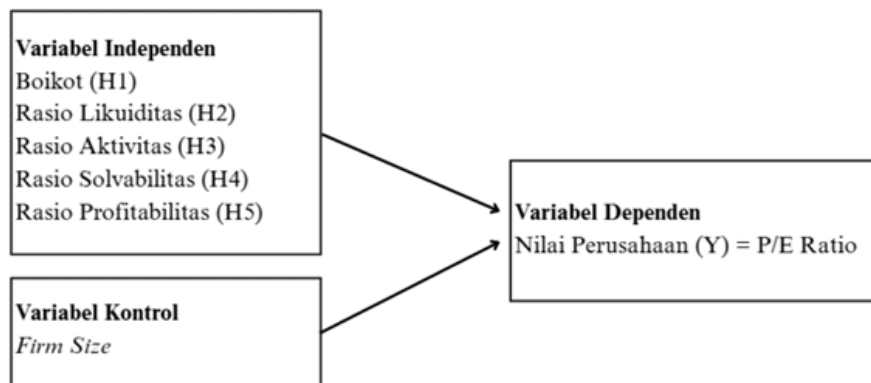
Variabel Independen
Boikot (H1)
Rasio Likuiditas (H2)
Rasio Aktivitas (H3)
Rasio Solvabilitas (H4)
Rasio Profitabilitas (H5)

Variabel Dependen
Nilai Perusahaan (Y) = P/E Ratio

Variabel Kontrol
Firm Size